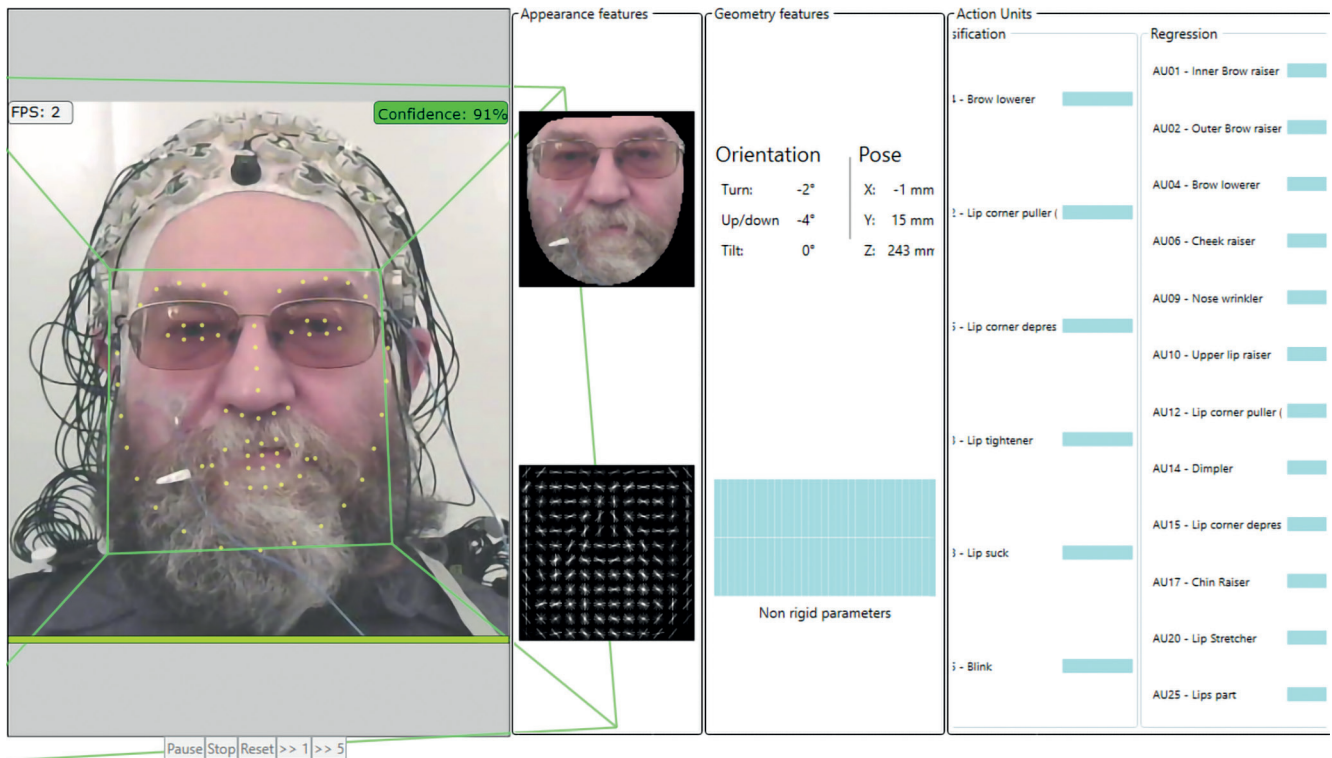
FPS: 2

Confidence: 91%

Appearance features

Geometry features

Orientation

Turn: -2°

Up/down -4°

Tilt: 0°

Pose

X: -1 mm

Y: 15 mm

Z: 243 mm

Non rigid parameters

Action Units

sification

4 - Brow lowerer

2 - Lip corner puller (

5 - Lip corner depres

3 - Lip tightener

3 - Lip suck

5 - Blink

Regression

AU01 - Inner Brow raiser

AU02 - Outer Brow raiser

AU04 - Brow lowerer

AU06 - Cheek raiser

AU09 - Nose wrinkler

AU10 - Upper lip raiser

AU12 - Lip corner puller (

AU14 - Dimpler

AU15 - Lip corner depres

AU17 - Chin Raiser

AU20 - Lip Stretcher

AU25 - Lips part

Pause Stop Reset >> 1 >> 5